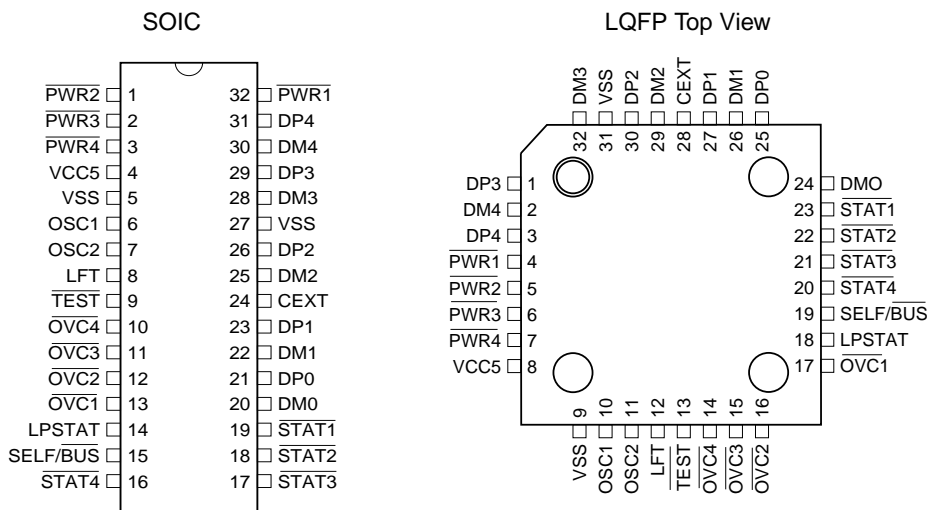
SOIC

$\overline{PWR2}$ 1
$\overline{PWR3}$ 2
$\overline{PWR4}$ 3
VCC5 4
VSS 5
OSC1 6
OSC2 7
LFT 8
$\overline{TEST}$ 9
$\overline{OVC4}$ 10
$\overline{OVC3}$ 11
$\overline{OVC2}$ 12
$\overline{OVC1}$ 13
LPSTAT 14
SELF/$\overline{BUS}$ 15
$\overline{STAT4}$ 16

32 $\overline{PWR1}$
31 DP4
30 DM4
29 DP3
28 DM3
27 VSS
26 DP2
25 DM2
24 CEXT
23 DP1
22 DM1
21 DP0
20 DM0
19 $\overline{STAT1}$
18 $\overline{STAT2}$
17 $\overline{STAT3}$

LQFP Top View

DM3 32
VSS 31
DP2 30
DM2 29
CEXT 28
DP1 27
DM1 26
DP0 25

DP3 1
DM4 2
DP4 3
$\overline{PWR1}$ 4
$\overline{PWR2}$ 5
$\overline{PWR3}$ 6
$\overline{PWR4}$ 7
VCC5 8

24 DMO
23 $\overline{STAT1}$
22 $\overline{STAT2}$
21 $\overline{STAT3}$
20 $\overline{STAT4}$
19 SELF/$\overline{BUS}$
18 LPSTAT
17 $\overline{OVC1}$

9 VSS
10 OSC1
11 OSC2
12 LFT
13 $\overline{TEST}$
14 $\overline{OVC4}$
15 $\overline{OVC3}$
16 $\overline{OVC2}$